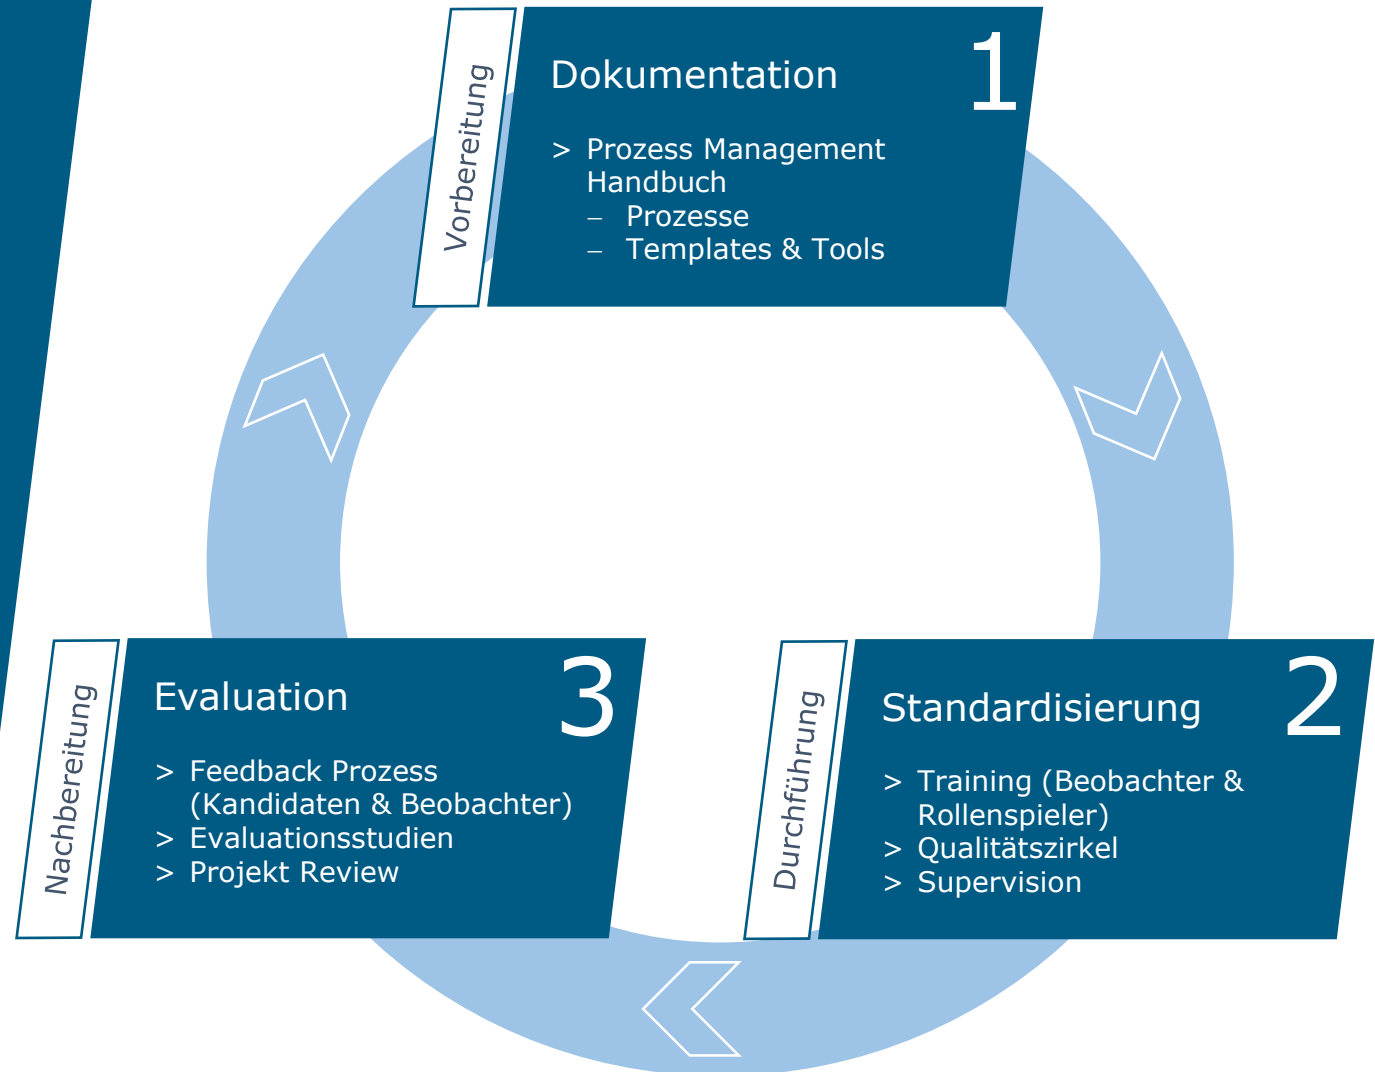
Vorbereitung

Dokumentation

1

> Prozess Management Handbuch
– Prozesse
– Templates & Tools

Durchführung

Standardisierung

2

> Training (Beobachter & Rollenspieler)
> Qualitätszirkel
> Supervision

Nachbereitung

Evaluation

3

> Feedback Prozess (Kandidaten & Beobachter)
> Evaluationsstudien
> Projekt Review